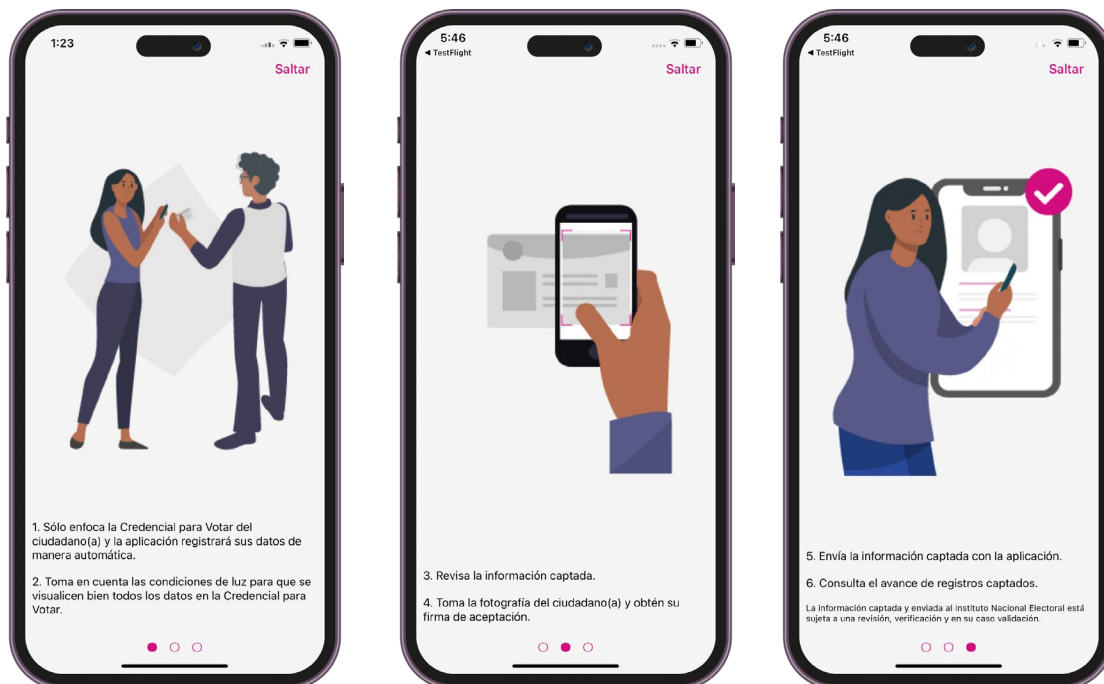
1:23

Saltar

1. Sólo enfoca la Credencial para Votar del ciudadano(a) y la aplicación registrará sus datos de manera automática.

2. Toma en cuenta las condiciones de luz para que se visualicen bien todos los datos en la Credencial para Votar.

5:46
◂ TestFlight

Saltar

3. Revisa la información captada.

4. Toma la fotografía del ciudadano(a) y obtén su firma de aceptación.

5:46
◂ TestFlight

Saltar

5. Envía la información captada con la aplicación.

6. Consulta el avance de registros captados.

La información captada y enviada al Instituto Nacional Electoral está sujeta a una revisión, verificación y en su caso validación.